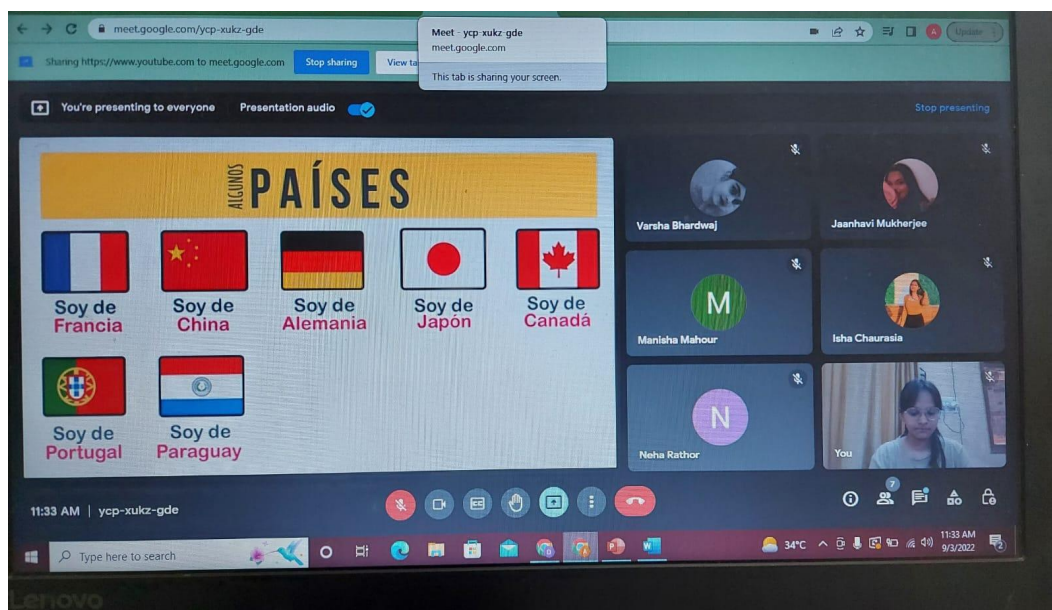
meet.google.com/ycp-xukz-gde

Update

Sharing https://www.youtube.com to meet.google.com Stop sharing View ta

Meet - ycp-xukz-gde
meet.google.com
This tab is sharing your screen.

You're presenting to everyone Presentation audio

Stop presenting

ALGUNOS PAÍSES

Soy de Francia

Soy de China

Soy de Alemania

Soy de Japón

Soy de Canadá

Soy de Portugal

Soy de Paraguay

Varsha Bhardwaj

Jaanhavi Mukherjee

M

Manisha Mahour

Isha Chaurasia

N

Neha Rathor

You

11:33 AM | ycp-xukz-gde

7

Type here to search

34°C

11:33 AM
9/3/2022

Lenovo